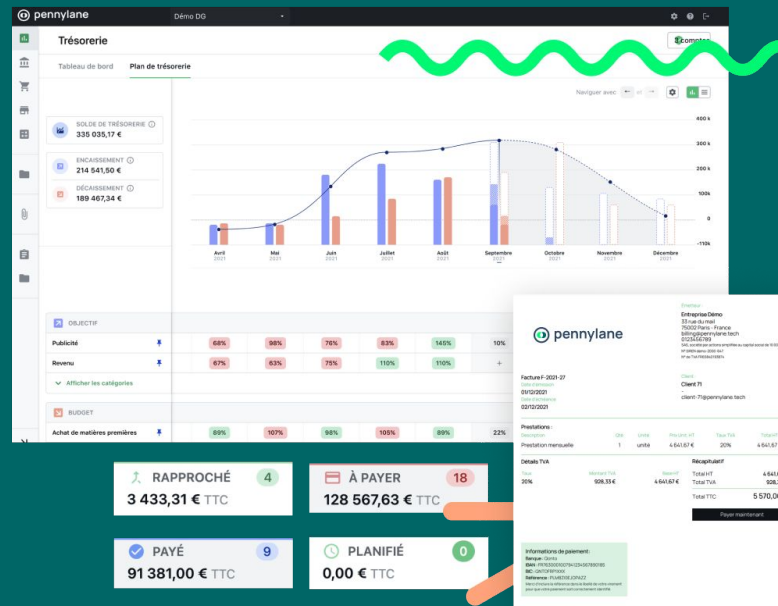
pennylane

Démo DG

Trésorerie

comptes

Tableau de bord

Plan de trésorerie

Naviguer avec

SOLDE DE TRÉSORERIE
335 035,17 €

ENCAISSEMENT
214 541,50 €

DÉCAISSEMENT
189 467,34 €

400 k
300 k
200 k
100k
0
-110k

Avril 2021
Mai 2021
Juin 2021
Juillet 2021
Août 2021
Septembre 2021
Octobre 2021
Novembre 2021
Décembre 2021

OBJECTIF

| Publicité | 68% | 98% | 76% | 83% | 145% | 10% |
|---|---|---|---|---|---|---|
| Revenu | 67% | 63% | 75% | 110% | 110% | + |

Afficher les catégories

BUDGET

| Achat de matières premières | 86% | 107% | 98% | 105% | 89% | 22% |
|---|---|---|---|---|---|---|

RAPPROCHÉ 4
3 433,31 € TTC

À PAYER 18
128 567,63 € TTC

PAYÉ 9
91 381,00 € TTC

PLANIFIÉ 0
0,00 € TTC

pennylane

Émetteur
Entreprise Démo
33 rue du mail
75002 Paris - France
billing@pennylane.tech
0123456789

Facture F-2021-27
Date d'émission
01/12/2021
Date d'échéance
02/12/2021

Client
Client 71
client-71@pennylane.tech

Prestations :

| Description | Qté | Unité | Prix unit. HT | Taux TVA | Total HT |
|---|---|---|---|---|---|
| Prestation mensuelle | 1 | unité | 4 641,67 € | 20% | 4 641,67 |

Détails TVA

| Taux | Montant TVA | Base HT |
|---|---|---|
| 20% | 928,33 € | 4 641,67 € |

Récapitulatif
Total HT 4 641,6
Total TVA 928,3
Total TTC 5 570,0

Payer maintenant

Informations de paiement :
Banque : Qonto